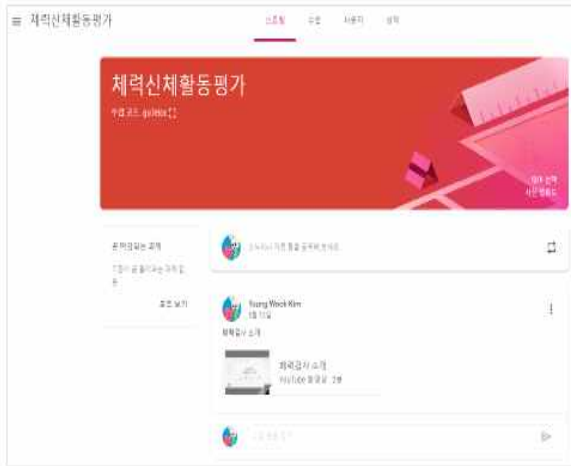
≡ 체력신체활동평가

스트림 수업 사용자 성적

체력신체활동평가

수업 코드 gu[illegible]

테마 선택
사진 업로드

곧 마감되는 과제

기한이 곧 돌아오는 과제 없음

모두 보기

수업에 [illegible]

Young Wook Kim
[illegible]

체력검사 소개

체력검사 소개
YouTube 동영상 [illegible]

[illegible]